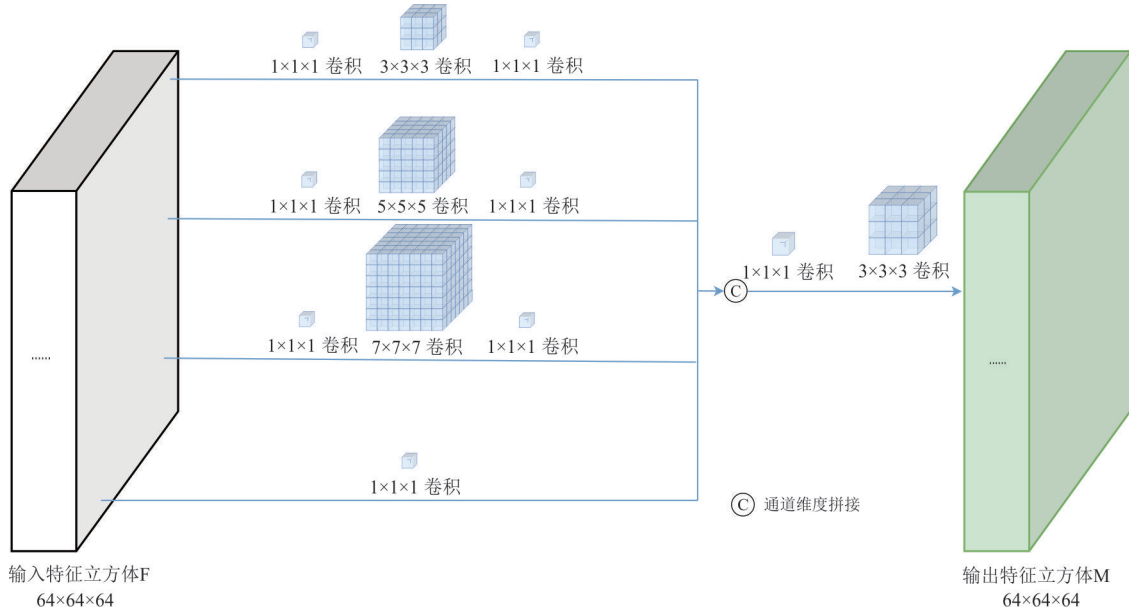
1×1×1 卷积 3×3×3 卷积 1×1×1 卷积

1×1×1 卷积 5×5×5 卷积 1×1×1 卷积

1×1×1 卷积 7×7×7 卷积 1×1×1 卷积

1×1×1 卷积

1×1×1 卷积 3×3×3 卷积

C

......

......

C 通道维度拼接

输入特征立方体F
64×64×64

输出特征立方体M
64×64×64